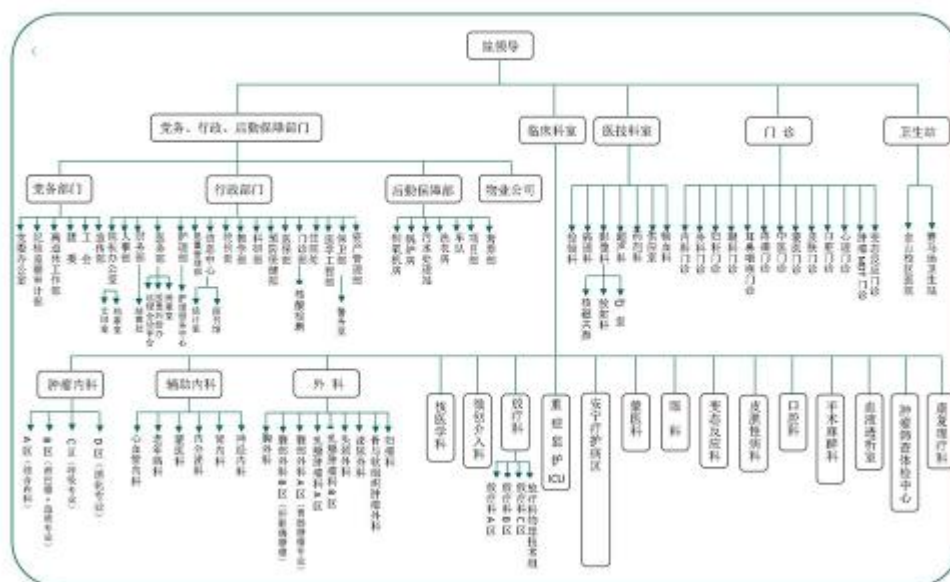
院领导

党务、行政、后勤保障部门

临床科室

医技科室

门诊

卫生站

党务部门

行政部门

后勤保障部

物业公司

肿瘤内科

辅助内科

外科

核医学科

微创介入科

放疗科

重症监护ICU

安宁疗护病区

麻醉科

眼科

变态反应科

皮肤性病科

口腔科

手术麻醉科

血液透析室

肿瘤筛查体检中心

康复理疗科

A区（肝脏肿瘤）

B区

C区

D区

心血管内科

老年病科

呼吸科

内分泌科

肾内科

神经内科

胸外科

腹部外科B区

腹部外科A区

乳腺甲状腺外科

头颈外科

泌尿外科

骨与软组织肿瘤外科

妇瘤科

放疗科A区

放疗科B区

放疗科C区

放疗科物理技术组

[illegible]